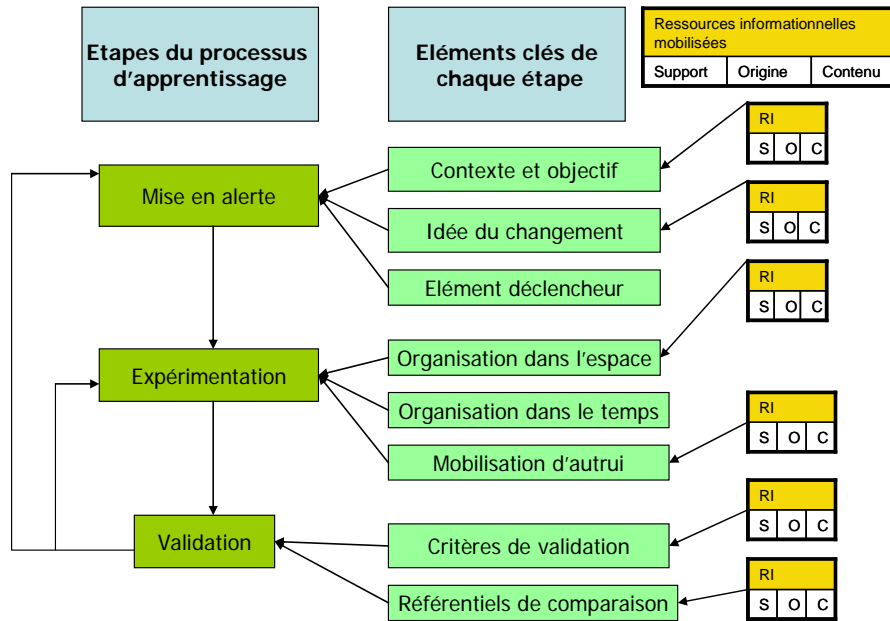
Etapes du processus d'apprentissage

Eléments clés de chaque étape

| Ressources informationnelles mobilisées | | |
|---|---|---|
| Support | Origine | Contenu |

Mise en alerte

Contexte et objectif

| RI | | |
|---|---|---|
| S | O | C |

Idée du changement

| RI | | |
|---|---|---|
| S | O | C |

Elément déclencheur

| RI | | |
|---|---|---|
| S | O | C |

Expérimentation

Organisation dans l'espace

Organisation dans le temps

| RI | | |
|---|---|---|
| S | O | C |

Mobilisation d'autrui

Validation

| RI | | |
|---|---|---|
| S | O | C |

Critères de validation

| RI | | |
|---|---|---|
| S | O | C |

Référentiels de comparaison